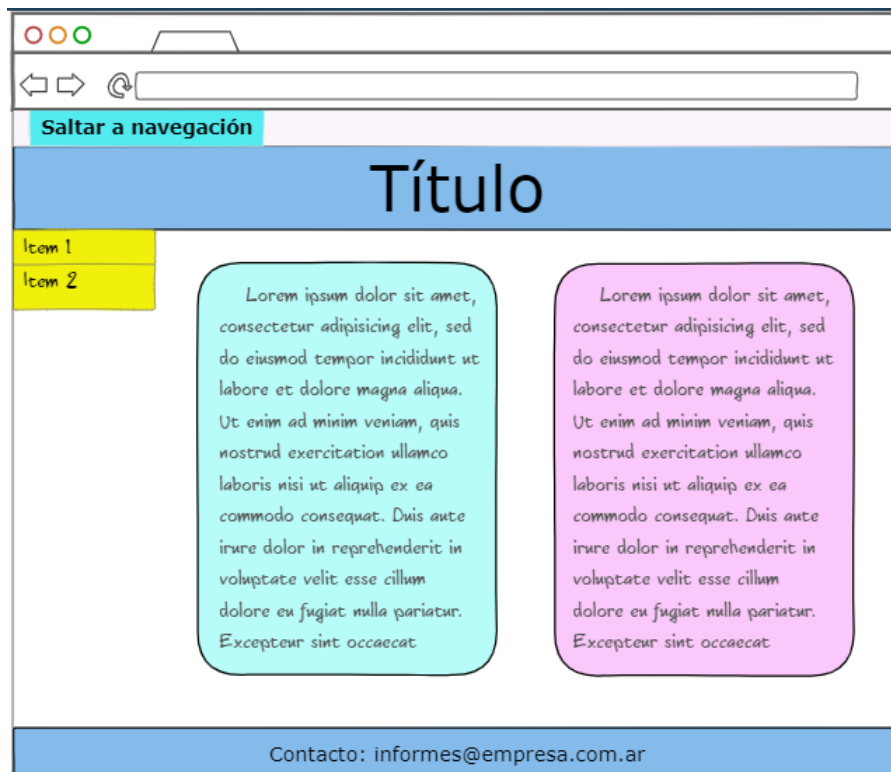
Saltar a navegación

Título

Item 1
Item 2

Lorem ipsum dolor sit amet, consectetur adipisicing elit, sed do eiusmod tempor incididunt ut labore et dolore magna aliqua. Ut enim ad minim veniam, quis nostrud exercitation ullamco laboris nisi ut aliquip ex ea commodo consequat. Duis aute irure dolor in reprehenderit in voluptate velit esse cillum dolore eu fugiat nulla pariatur. Excepteur sint occaecat

Lorem ipsum dolor sit amet, consectetur adipisicing elit, sed do eiusmod tempor incididunt ut labore et dolore magna aliqua. Ut enim ad minim veniam, quis nostrud exercitation ullamco laboris nisi ut aliquip ex ea commodo consequat. Duis aute irure dolor in reprehenderit in voluptate velit esse cillum dolore eu fugiat nulla pariatur. Excepteur sint occaecat

Contacto: informes@empresa.com.ar